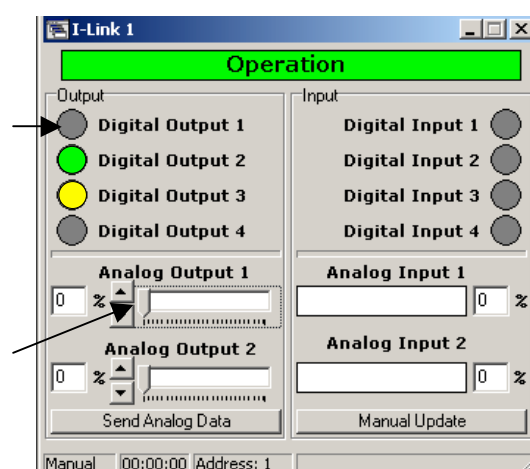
I-Link 1

Operation

Output

Digital Output 1

Digital Output 2

Digital Output 3

Digital Output 4

Analog Output 1

0 %

Analog Output 2

0 %

Send Analog Data

Input

Digital Input 1

Digital Input 2

Digital Input 3

Digital Input 4

Analog Input 1

0 %

Analog Input 2

0 %

Manual Update

Manual 00:00:00 Address: 1